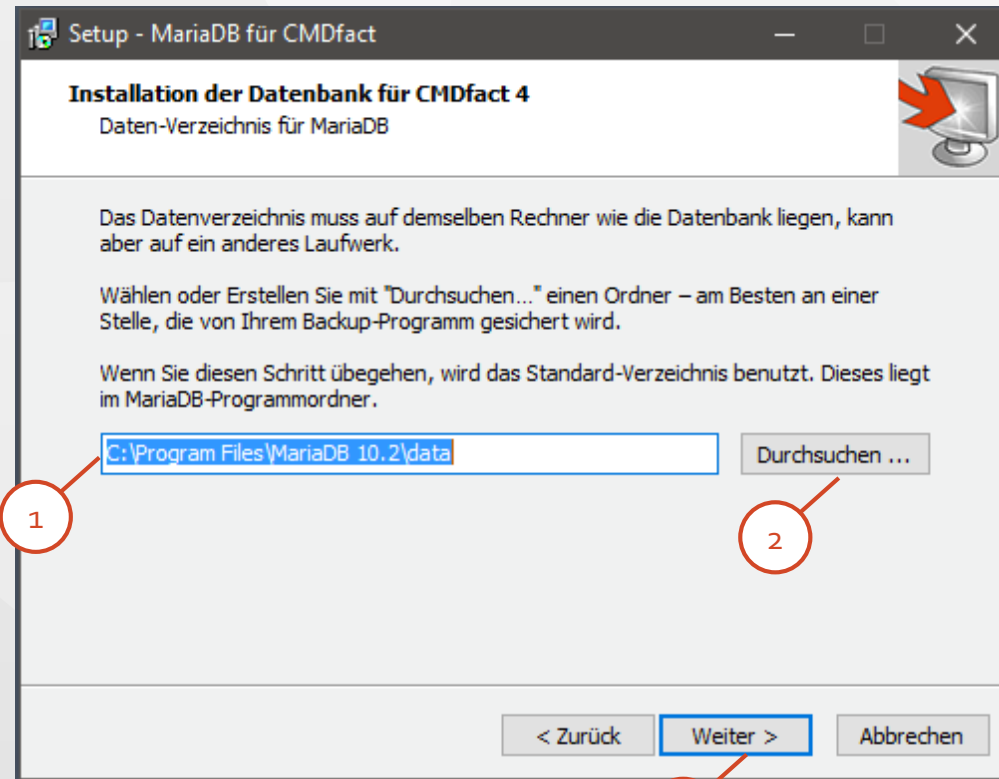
Setup - MariaDB für CMDfact

Installation der Datenbank für CMDfact 4

Daten-Verzeichnis für MariaDB

Das Datenverzeichnis muss auf demselben Rechner wie die Datenbank liegen, kann aber auf ein anderes Laufwerk.

Wählen oder Erstellen Sie mit "Durchsuchen..." einen Ordner – am Besten an einer Stelle, die von Ihrem Backup-Programm gesichert wird.

Wenn Sie diesen Schritt übegehen, wird das Standard-Verzeichnis benutzt. Dieses liegt im MariaDB-Programmordner.

C:\Program Files\MariaDB 10.2\data

Durchsuchen ...

1

2

< Zurück

Weiter >

Abbrechen